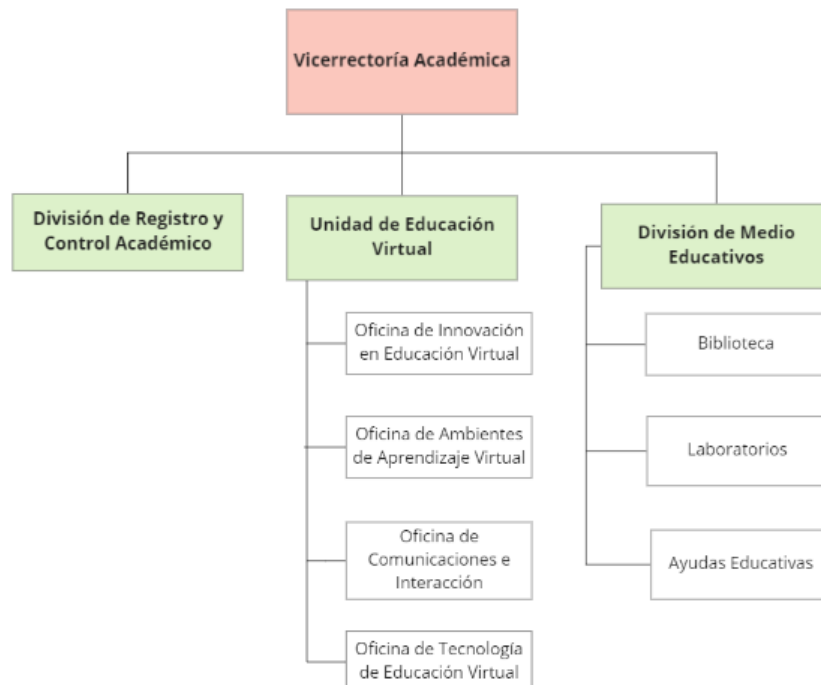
Vicerrectoría Académica

División de Registro y Control Académico

Unidad de Educación Virtual

Oficina de Innovación en Educación Virtual

Oficina de Ambientes de Aprendizaje Virtual

Oficina de Comunicaciones e Interacción

Oficina de Tecnología de Educación Virtual

División de Medio Educativos

Biblioteca

Laboratorios

Ayudas Educativas